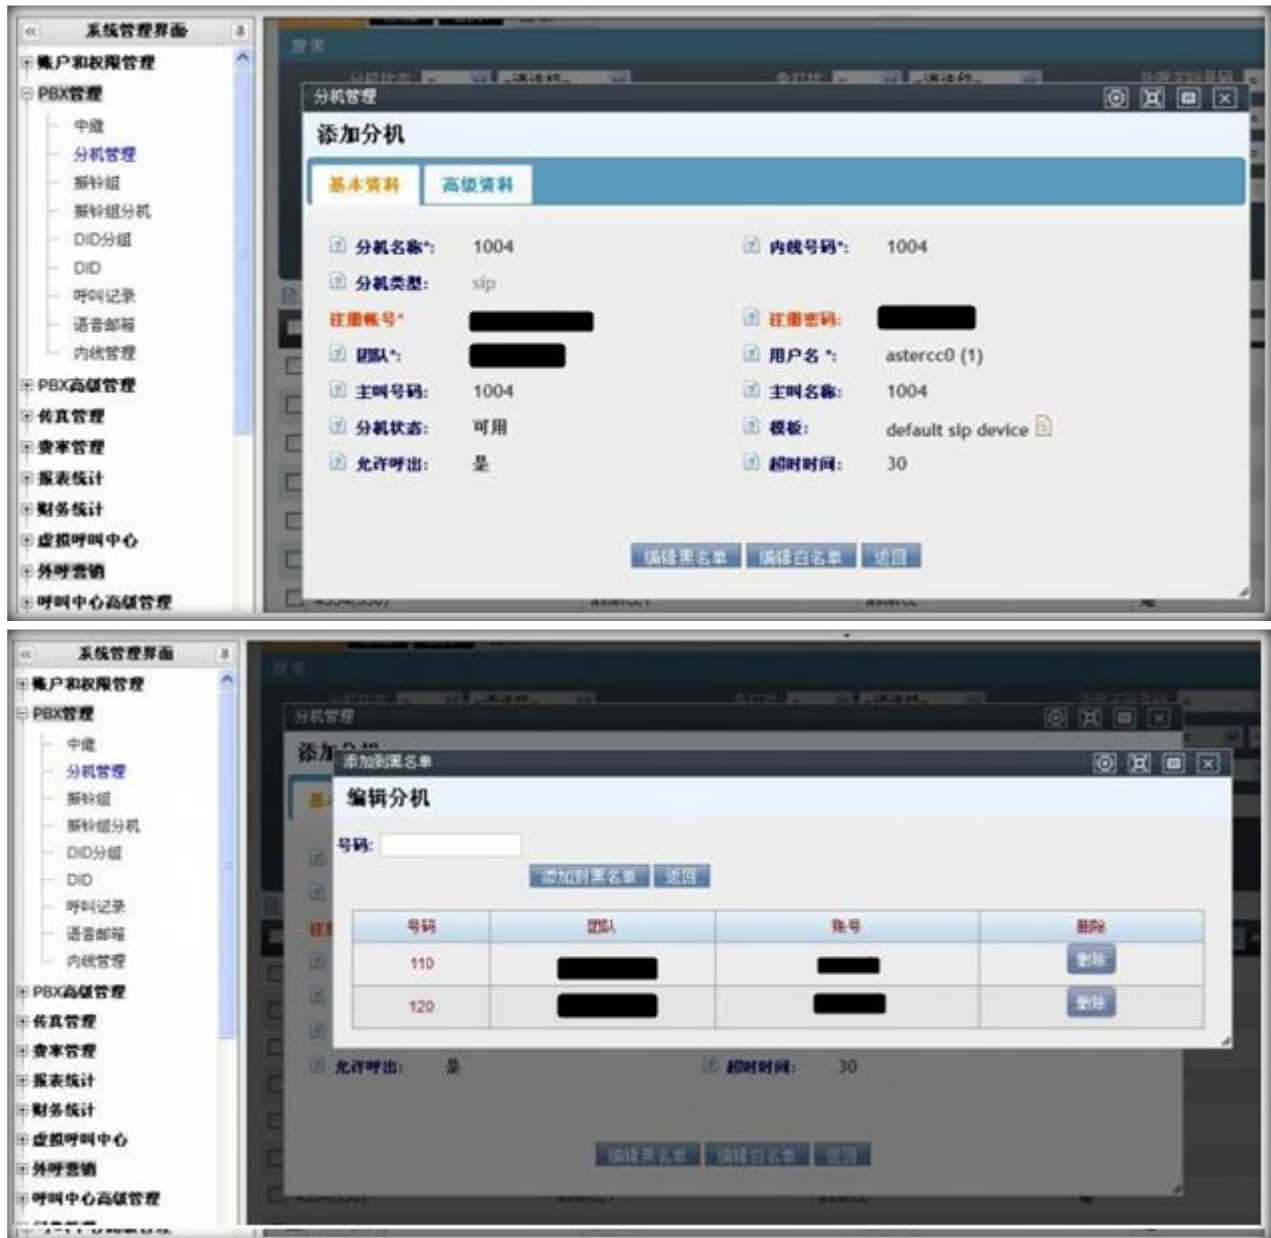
«
系统管理界面
账户和权限管理
PBX管理
中继
分机管理
振铃组
振铃组分机
DID分组
DID
呼叫记录
语音邮箱
内线管理
PBX高级管理
传真管理
费率管理
报表统计
财务统计
虚拟呼叫中心
外呼营销
呼叫中心高级管理

搜索

分机管理

添加分机

基本资料
高级资料

分机名称*: 1004
内线号码*: 1004
分机类型: sip
注册帐号*: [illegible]
注册密码: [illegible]
团队*: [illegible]
用户名*: astercc0 (1)
主叫号码: 1004
主叫名称: 1004
分机状态: 可用
模板: default sip device
允许呼出: 是
超时时间: 30

编辑黑名单
编辑白名单
返回

«
系统管理界面
账户和权限管理
PBX管理
中继
分机管理
振铃组
振铃组分机
DID分组
DID
呼叫记录
语音邮箱
内线管理
PBX高级管理
传真管理
费率管理
报表统计
财务统计
虚拟呼叫中心
外呼营销
呼叫中心高级管理

搜索

分机管理

添加分机

添加到黑名单

编辑分机

号码:

添加到黑名单
返回

| 号码 | 团队 | 账号 | 删除 |
|---|---|---|---|
| 110 | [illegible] | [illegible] | 删除 |
| 120 | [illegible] | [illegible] | 删除 |

允许呼出: 是
超时时间: 30

编辑黑名单
编辑白名单
返回